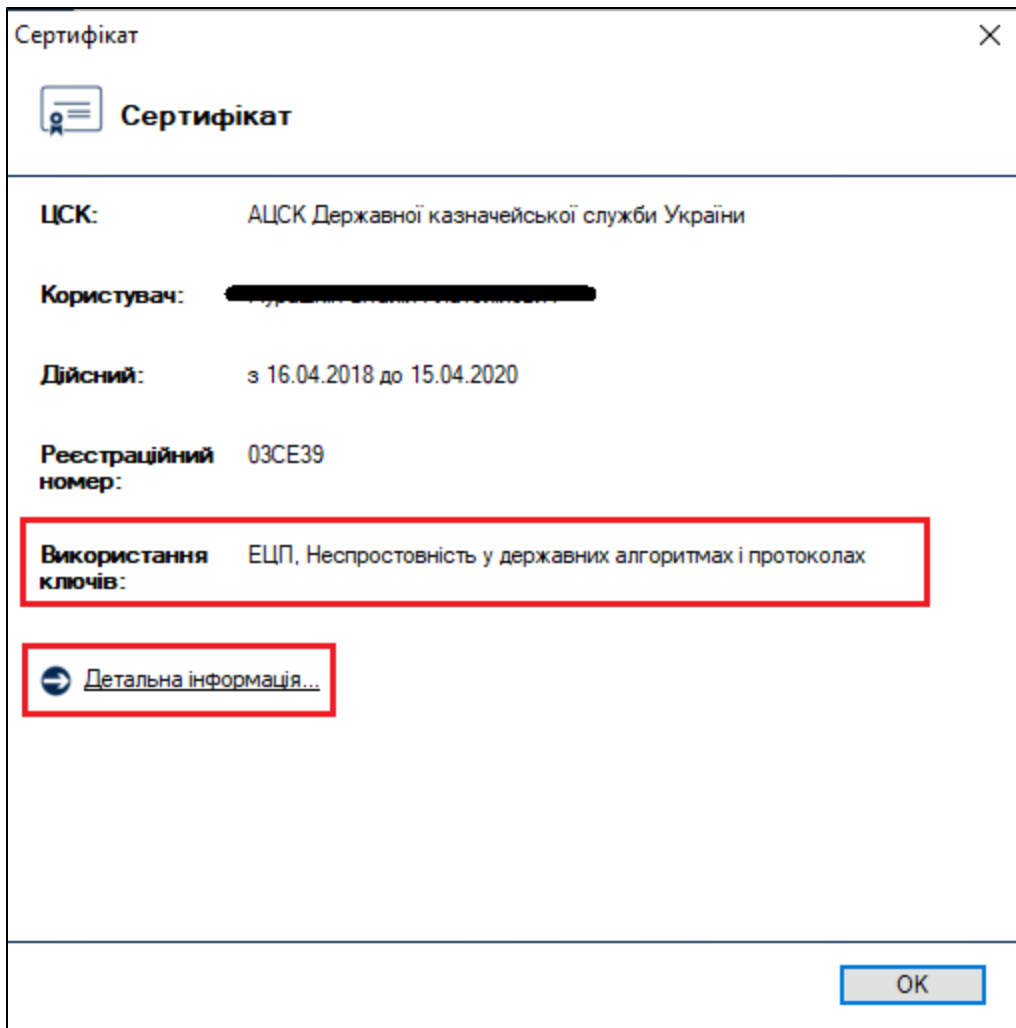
Сертифікат

Сертифікат

ЦСК: АЦСК Державної казначейської служби України

Користувач: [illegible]

Дійсний: з 16.04.2018 до 15.04.2020

Реєстраційний номер: 03CE39

Використання ключів: ЕЦП, Неспростовність у державних алгоритмах і протоколах

Детальна інформація...

OK